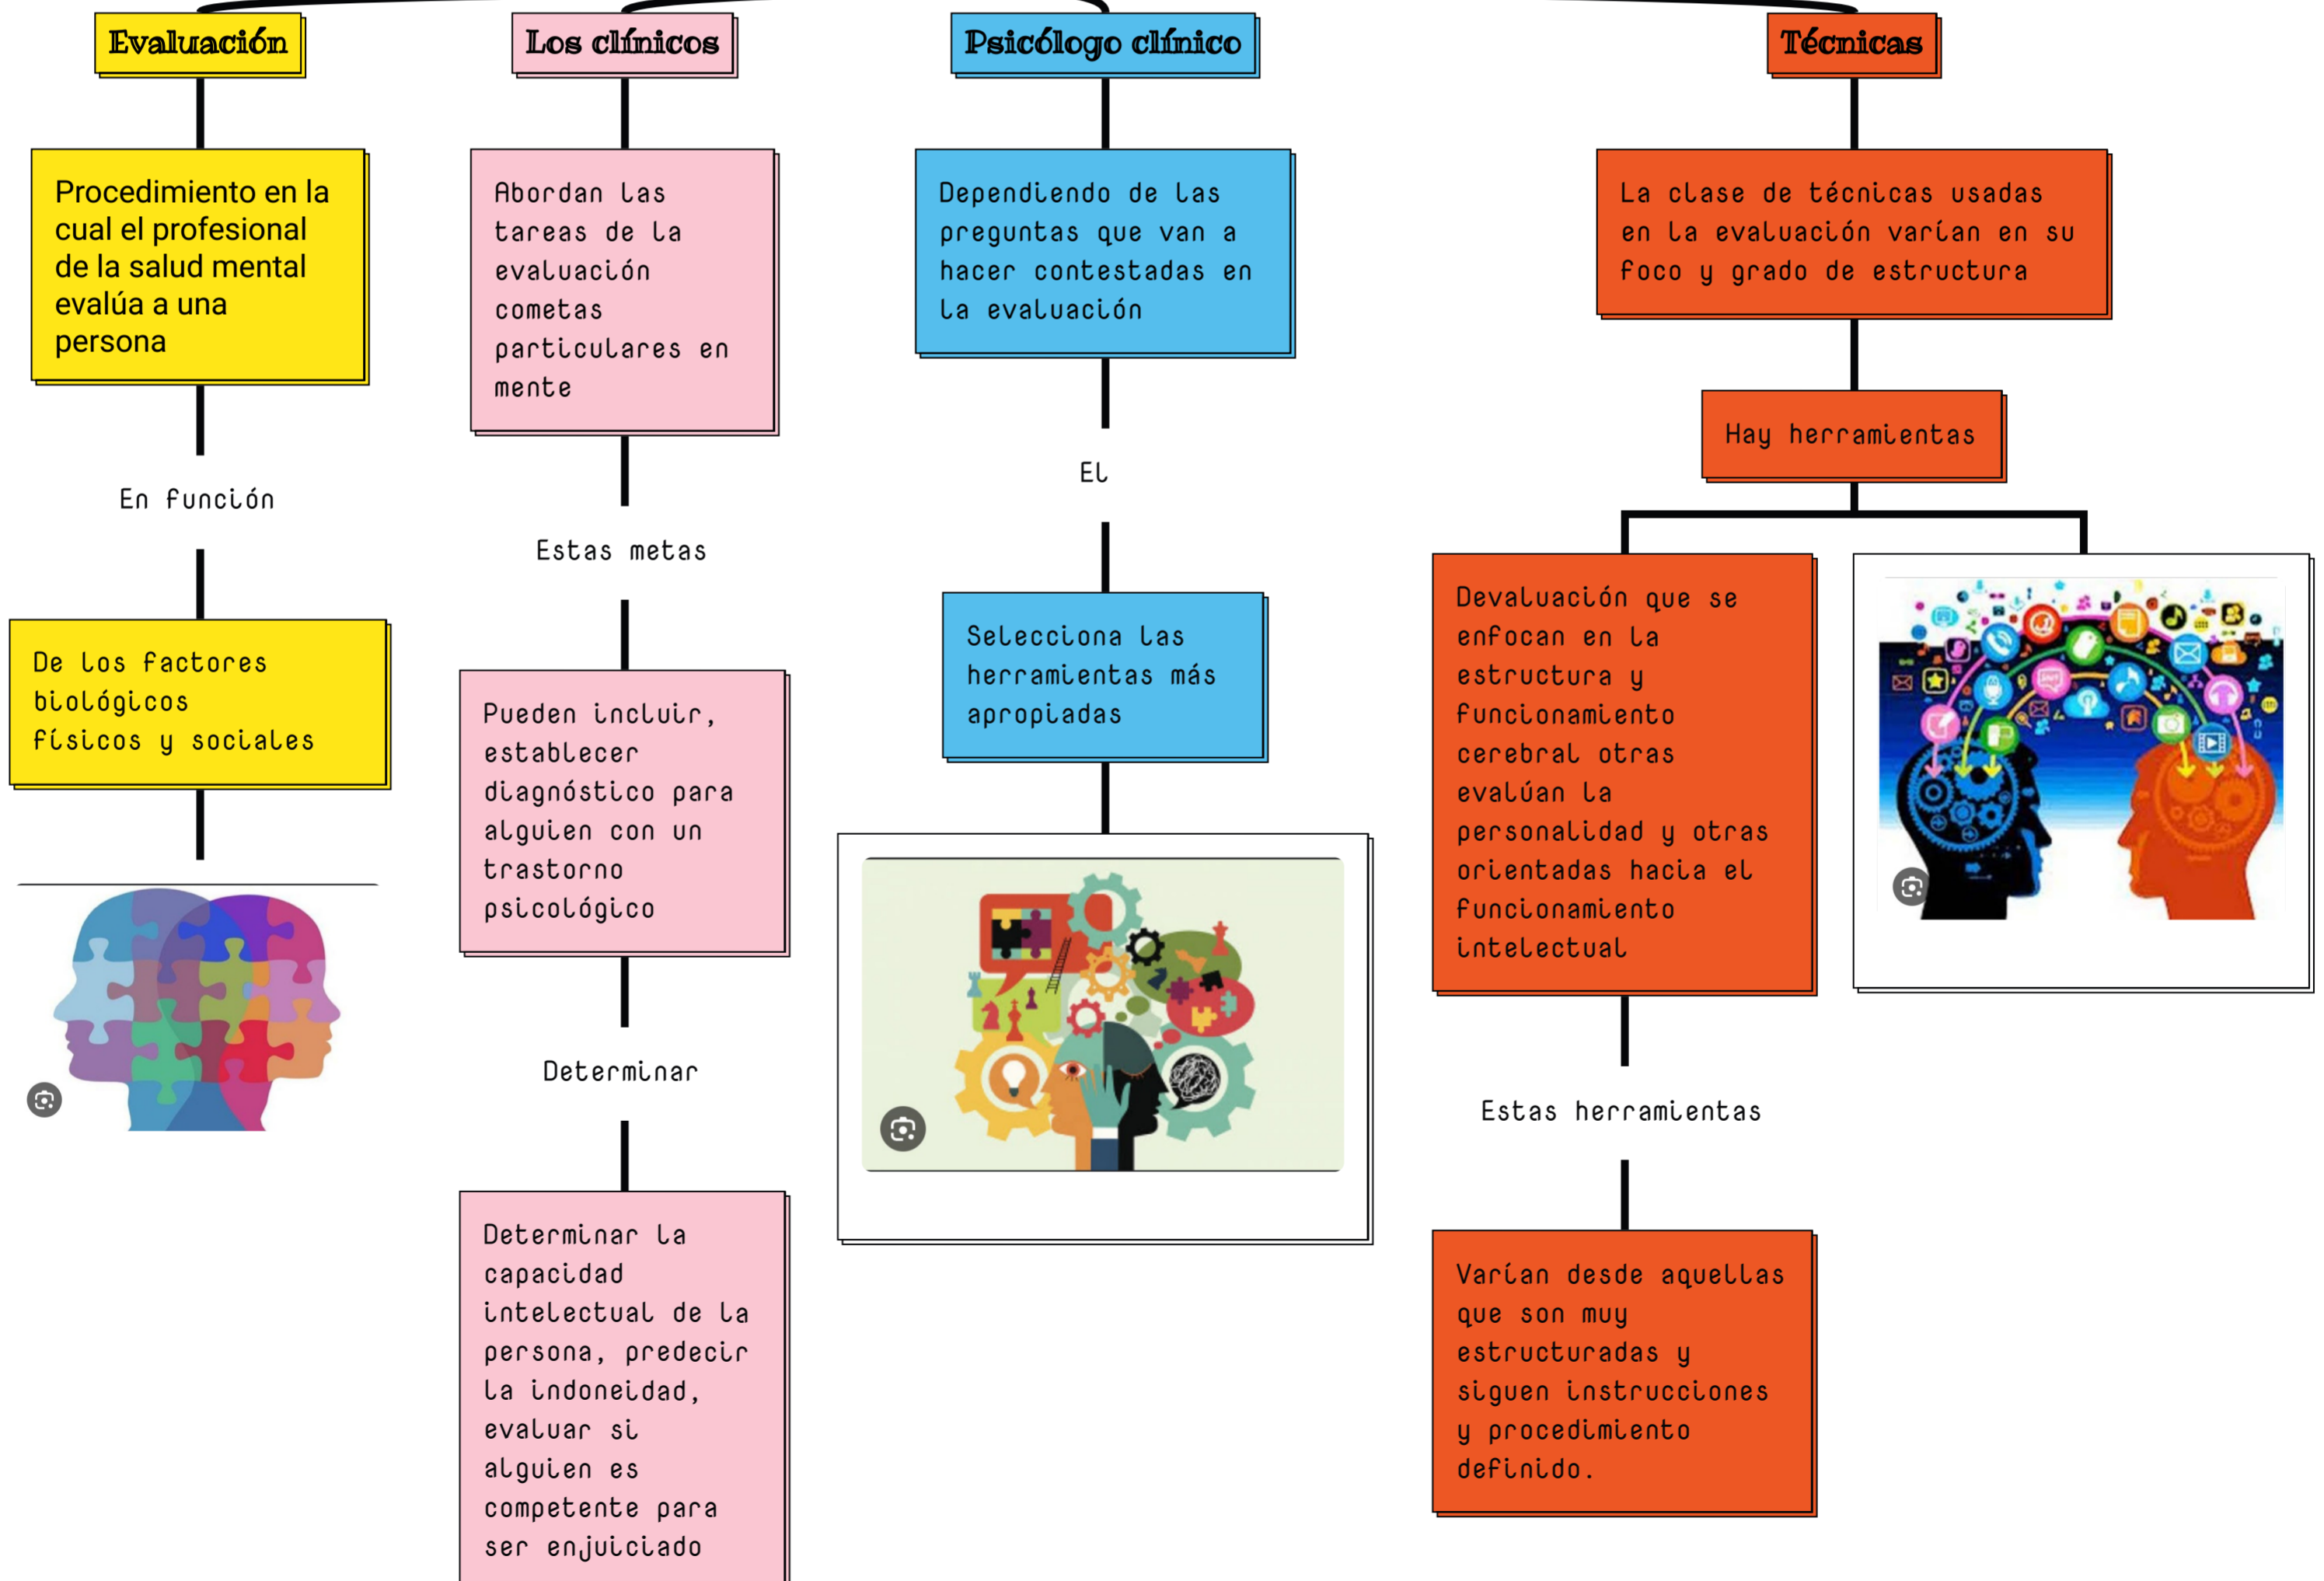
Evaluación

Procedimiento en la cual el profesional de la salud mental evalúa a una persona

En función

De los factores biológicos físicos y sociales

Los clínicos

Abordan las tareas de la evaluación cometas particulares en mente

Estas metas

Pueden incluir, establecer diagnóstico para alguien con un trastorno psicológico

Determinar

Determinar la capacidad intelectual de la persona, predecir la indoneidad, evaluar si alguien es competente para ser enjuiciado

Psicólogo clínico

Dependiendo de las preguntas que van a hacer contestadas en la evaluación

El

Selecciona las herramientas más apropiadas

Técnicas

La clase de técnicas usadas en la evaluación varían en su foco y grado de estructura

Hay herramientas

Devaluación que se enfocan en la estructura y funcionamiento cerebral otras evalúan la personalidad y otras orientadas hacia el funcionamiento intelectual

Estas herramientas

Varían desde aquellas que son muy estructuradas y siguen instrucciones y procedimiento definido.